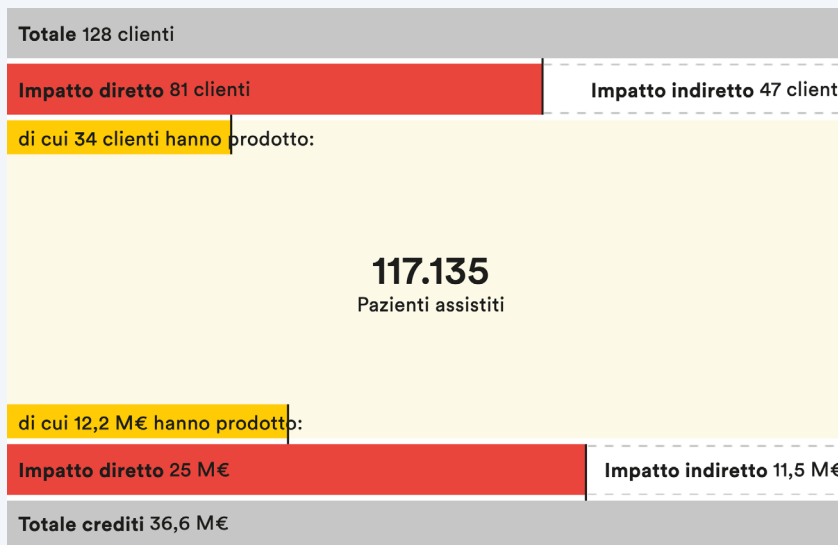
**Totale** 128 clienti

**Impatto diretto** 81 clienti

**Impatto indiretto** 47 client

di cui **34** clienti hanno prodotto:

**117.135**
Pazienti assistiti

di cui 12,2 M€ hanno prodotto:

**Impatto diretto** 25 M€

**Impatto indiretto** 11,5 M€

**Totale crediti** 36,6 M€